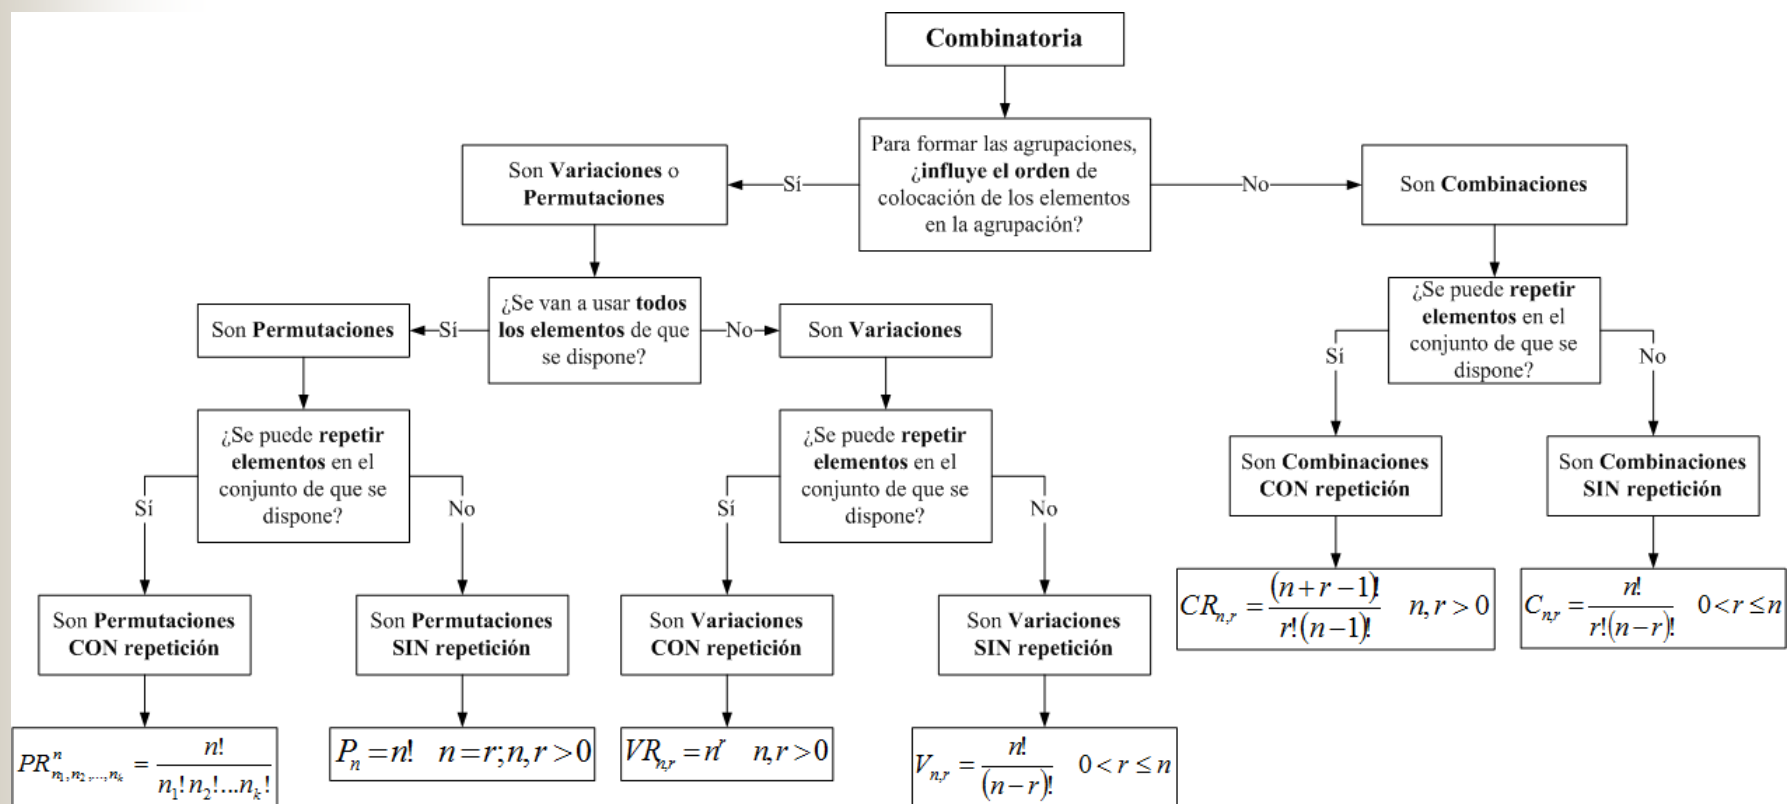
Combinatoria

Para formar las agrupaciones, ¿influye el orden de colocación de los elementos en la agrupación?

Sí

Son Variaciones o Permutaciones

No

Son Combinaciones

¿Se van a usar todos los elementos de que se dispone?

Sí

Son Permutaciones

No

Son Variaciones

¿Se puede repetir elementos en el conjunto de que se dispone?

Sí

No

Son Combinaciones CON repetición

$CR_{n,r} = \frac{(n+r-1)!}{r!(n-1)!} \quad n,r>0$

Son Combinaciones SIN repetición

$C_{n,r} = \frac{n!}{r!(n-r)!} \quad 0<r\leq n$

¿Se puede repetir elementos en el conjunto de que se dispone?

Sí

No

Son Permutaciones CON repetición

$PR^{n}_{n_1,n_2,\dots,n_k} = \frac{n!}{n_1!\,n_2!\dots n_k!}$

Son Permutaciones SIN repetición

$P_n = n! \quad n=r; n,r>0$

¿Se puede repetir elementos en el conjunto de que se dispone?

Sí

No

Son Variaciones CON repetición

$VR_{n,r} = n^r \quad n,r>0$

Son Variaciones SIN repetición

$V_{n,r} = \frac{n!}{(n-r)!} \quad 0<r\leq n$